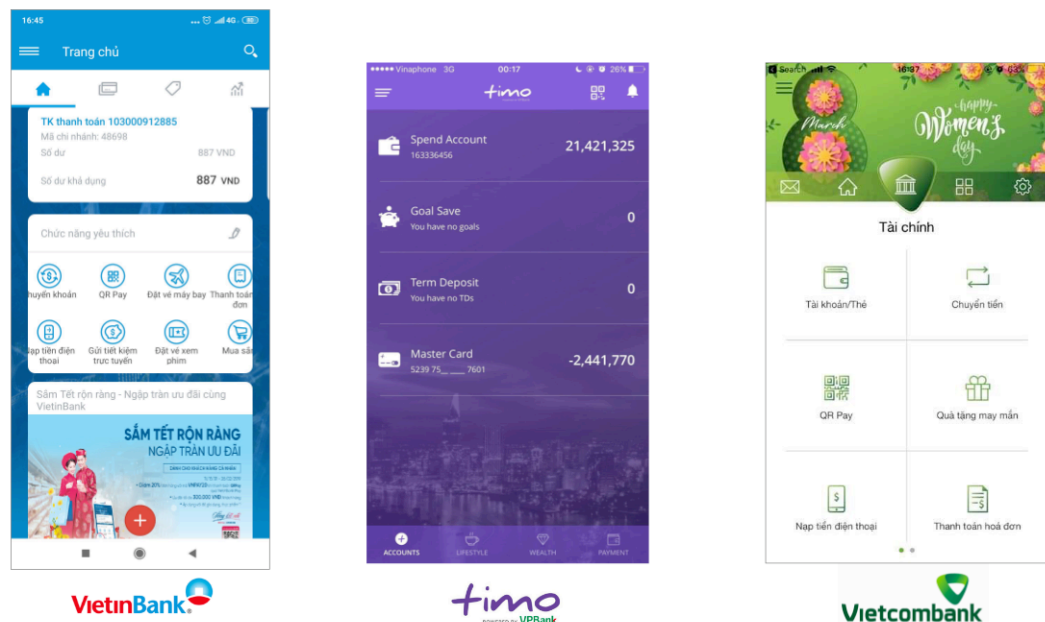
16:45
4G
Trang chủ
TK thanh toán 103000912885
Mã chi nhánh: 48698
Số dư 887 VND
Số dư khả dụng 887 VND
Chức năng yêu thích
huyển khoản
QR Pay
Đặt vé máy bay
Thanh toán đơn
lạp tiền điện thoại
Gửi tiết kiệm trực tuyến
Đặt vé xem phim
Mua sắ
Sắm Tết rộn ràng - Ngập tràn ưu đãi cùng VietinBank
SẮM TẾT RỘN RÀNG
NGẬP TRÀN ƯU ĐÃI
VietinBank

Vinaphone 3G 00:17 26%
timo
Spend Account
163336456
21,421,325
Goal Save
You have no goals
0
Term Deposit
You have no TDs
0
Master Card
5239 75__ ____ 7601
-2,441,770
ACCOUNTS
LIFESTYLE
WEALTH
PAYMENT
timo
powered by VPBank

Search 16:07 63%
8 March
happy Women's day
Tài chính
Tài khoản/Thẻ
Chuyển tiền
QR Pay
Quà tặng may mắn
Nạp tiền điện thoại
Thanh toán hoá đơn
Vietcombank